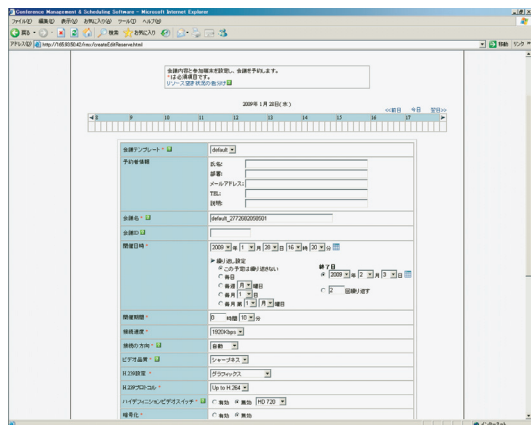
Conference Management & Scheduling Software - Microsoft Internet Explorer

ファイル(F) 編集(E) 表示(V) お気に入り(A) ツール(T) ヘルプ(H)

戻る 検索 お気に入り

アドレス(D) http://165.93.50.42/oss/createEditReserve.html

移動 リンク

会議内容と参加端末を設定し、会議を予約します。
*は必須項目です。
リソース空き状況の表示

2009年 1月 28日( 水 )

<<前日 今日 翌日>>

8 9 10 11 12 13 14 15 16 17

| | |
|---|---|
| 会議テンプレート * | default |
| 予約者情報 | 氏名: 部署: メールアドレス: TEL: 説明: |
| 会議名 * | default_2772882058501 |
| 会議ID | |
| 開催日時 * | 2009 年 1 月 28 日 16 時 20 分 |
| | 繰り返し設定 ◉ この予約は繰り返さない ○ 毎日 ○ 毎週 月 曜日 ○ 毎月 1 日 ○ 毎月 第 1 月 曜日 終了日 ◉ 2009 年 2 月 3 日 ○ 2 回繰り返す |
| 開催期間 * | 0 時間 10 分 |
| 接続速度 * | 1920kbps |
| 接続の方向 * | 自動 |
| ビデオ品質 * | シャープネス |
| H.239設定 * | グラフィックス |
| H.239プロトコル * | Up to H.264 |
| ハイデフィニションビデオスイッチ * | ○ 有効 ◉ 無効 HD 720 |
| 暗号化 * | ○ 有効 ◉ 無効 |